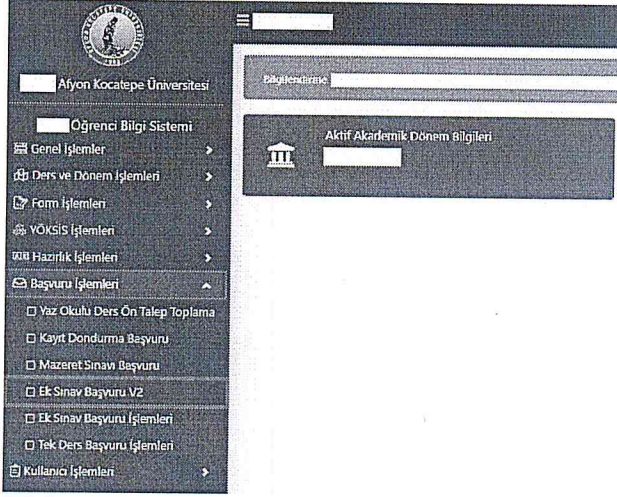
Afyon Kocatepe Üniversitesi

Öğrenci Bilgi Sistemi

Genel İşlemler

Ders ve Dönem İşlemleri

Form İşlemleri

YÖKSİS İşlemleri

Hazırlık İşlemleri

Başvuru İşlemleri

Yaz Okulu Ders Ön Talep Toplama

Kayıt Dondurma Başvuru

Mazeret Sınavı Başvuru

Ek Sınav Başvuru V2

Ek Sınav Başvuru İşlemleri

Tek Ders Başvuru İşlemleri

Kullanıcı İşlemleri

Bilgilendirme

Aktif Akademik Dönem Bilgileri